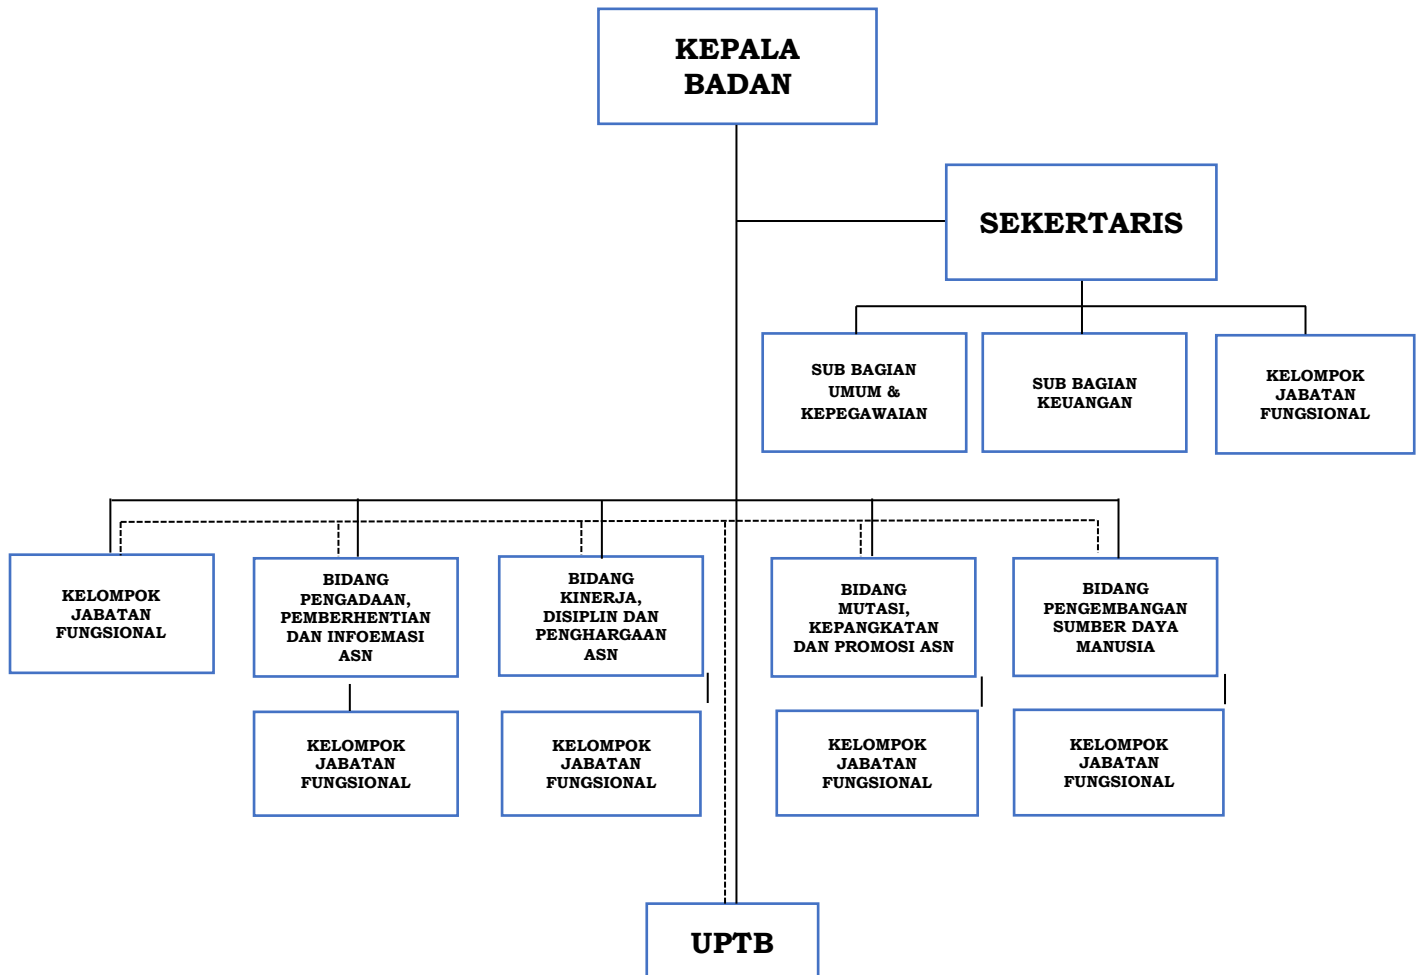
KEPALA BADAN

SEKERTARIS

SUB BAGIAN UMUM & KEPEGAWAIAN

SUB BAGIAN KEUANGAN

KELOMPOK JABATAN FUNGSIONAL

KELOMPOK JABATAN FUNGSIONAL

BIDANG PENGADAAN, PEMBERHENTIAN DAN INFOEMASI ASN

BIDANG KINERJA, DISIPLIN DAN PENGHARGAAN ASN

BIDANG MUTASI, KEPANGKATAN DAN PROMOSI ASN

BIDANG PENGEMBANGAN SUMBER DAYA MANUSIA

KELOMPOK JABATAN FUNGSIONAL

KELOMPOK JABATAN FUNGSIONAL

KELOMPOK JABATAN FUNGSIONAL

KELOMPOK JABATAN FUNGSIONAL

UPTB